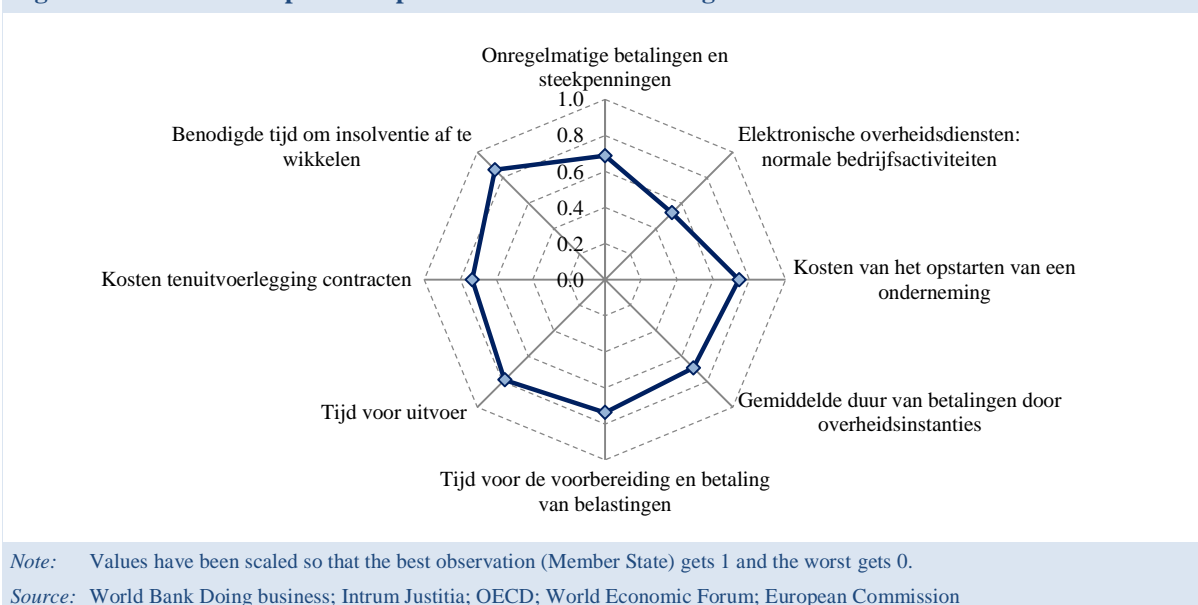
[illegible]

Onregelmatige betalingen en steekpenningen

1.0

0.8

0.6

0.4

0.2

0.0

Elektronische overheidsdiensten: normale bedrijfsactiviteiten

Kosten van het opstarten van een onderneming

Gemiddelde duur van betalingen door overheidsinstanties

Tijd voor de voorbereiding en betaling van belastingen

Tijd voor uitvoer

Kosten tenuitvoerlegging contracten

Benodigde tijd om insolventie af te wikkelen

*Note:* Values have been scaled so that the best observation (Member State) gets 1 and the worst gets 0.

*Source:* World Bank Doing business; Intrum Justitia; OECD; World Economic Forum; European Commission